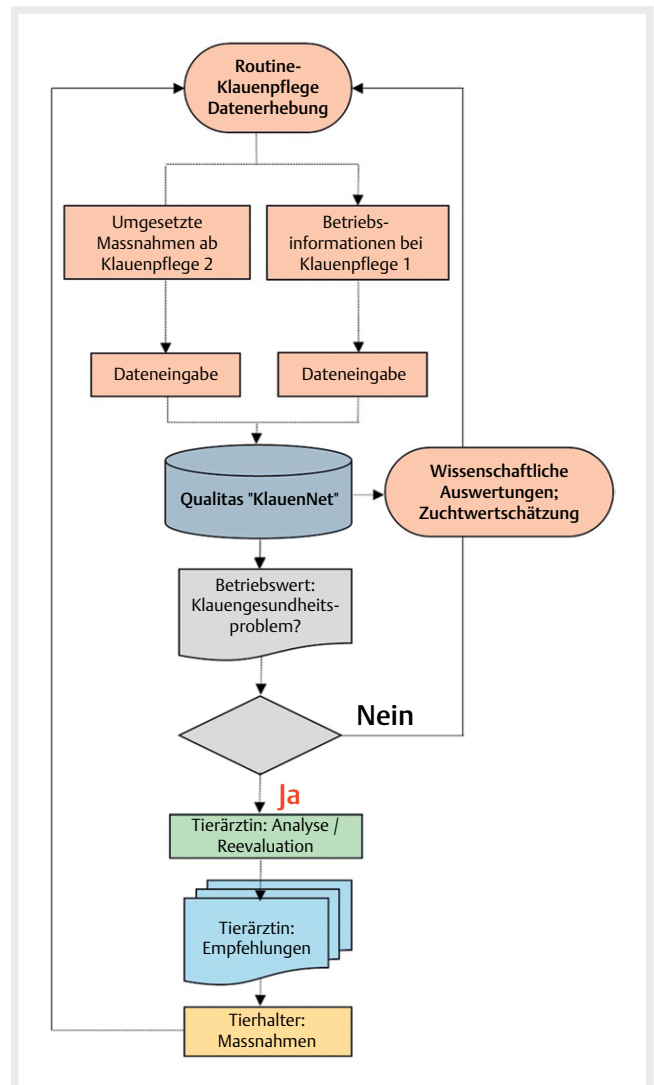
Routine-Klauenpflege Datenerhebung

Umgesetzte Massnahmen ab Klauenpflege 2

Betriebsinformationen bei Klauenpflege 1

Dateneingabe

Dateneingabe

Qualitas "KlauenNet"

Wissenschaftliche Auswertungen; Zuchtwertschätzung

Betriebswert: Klauengesundheitsproblem?

Nein

Ja

Tierärztin: Analyse / Reevaluation

Tierärztin: Empfehlungen

Tierhalter: Massnahmen